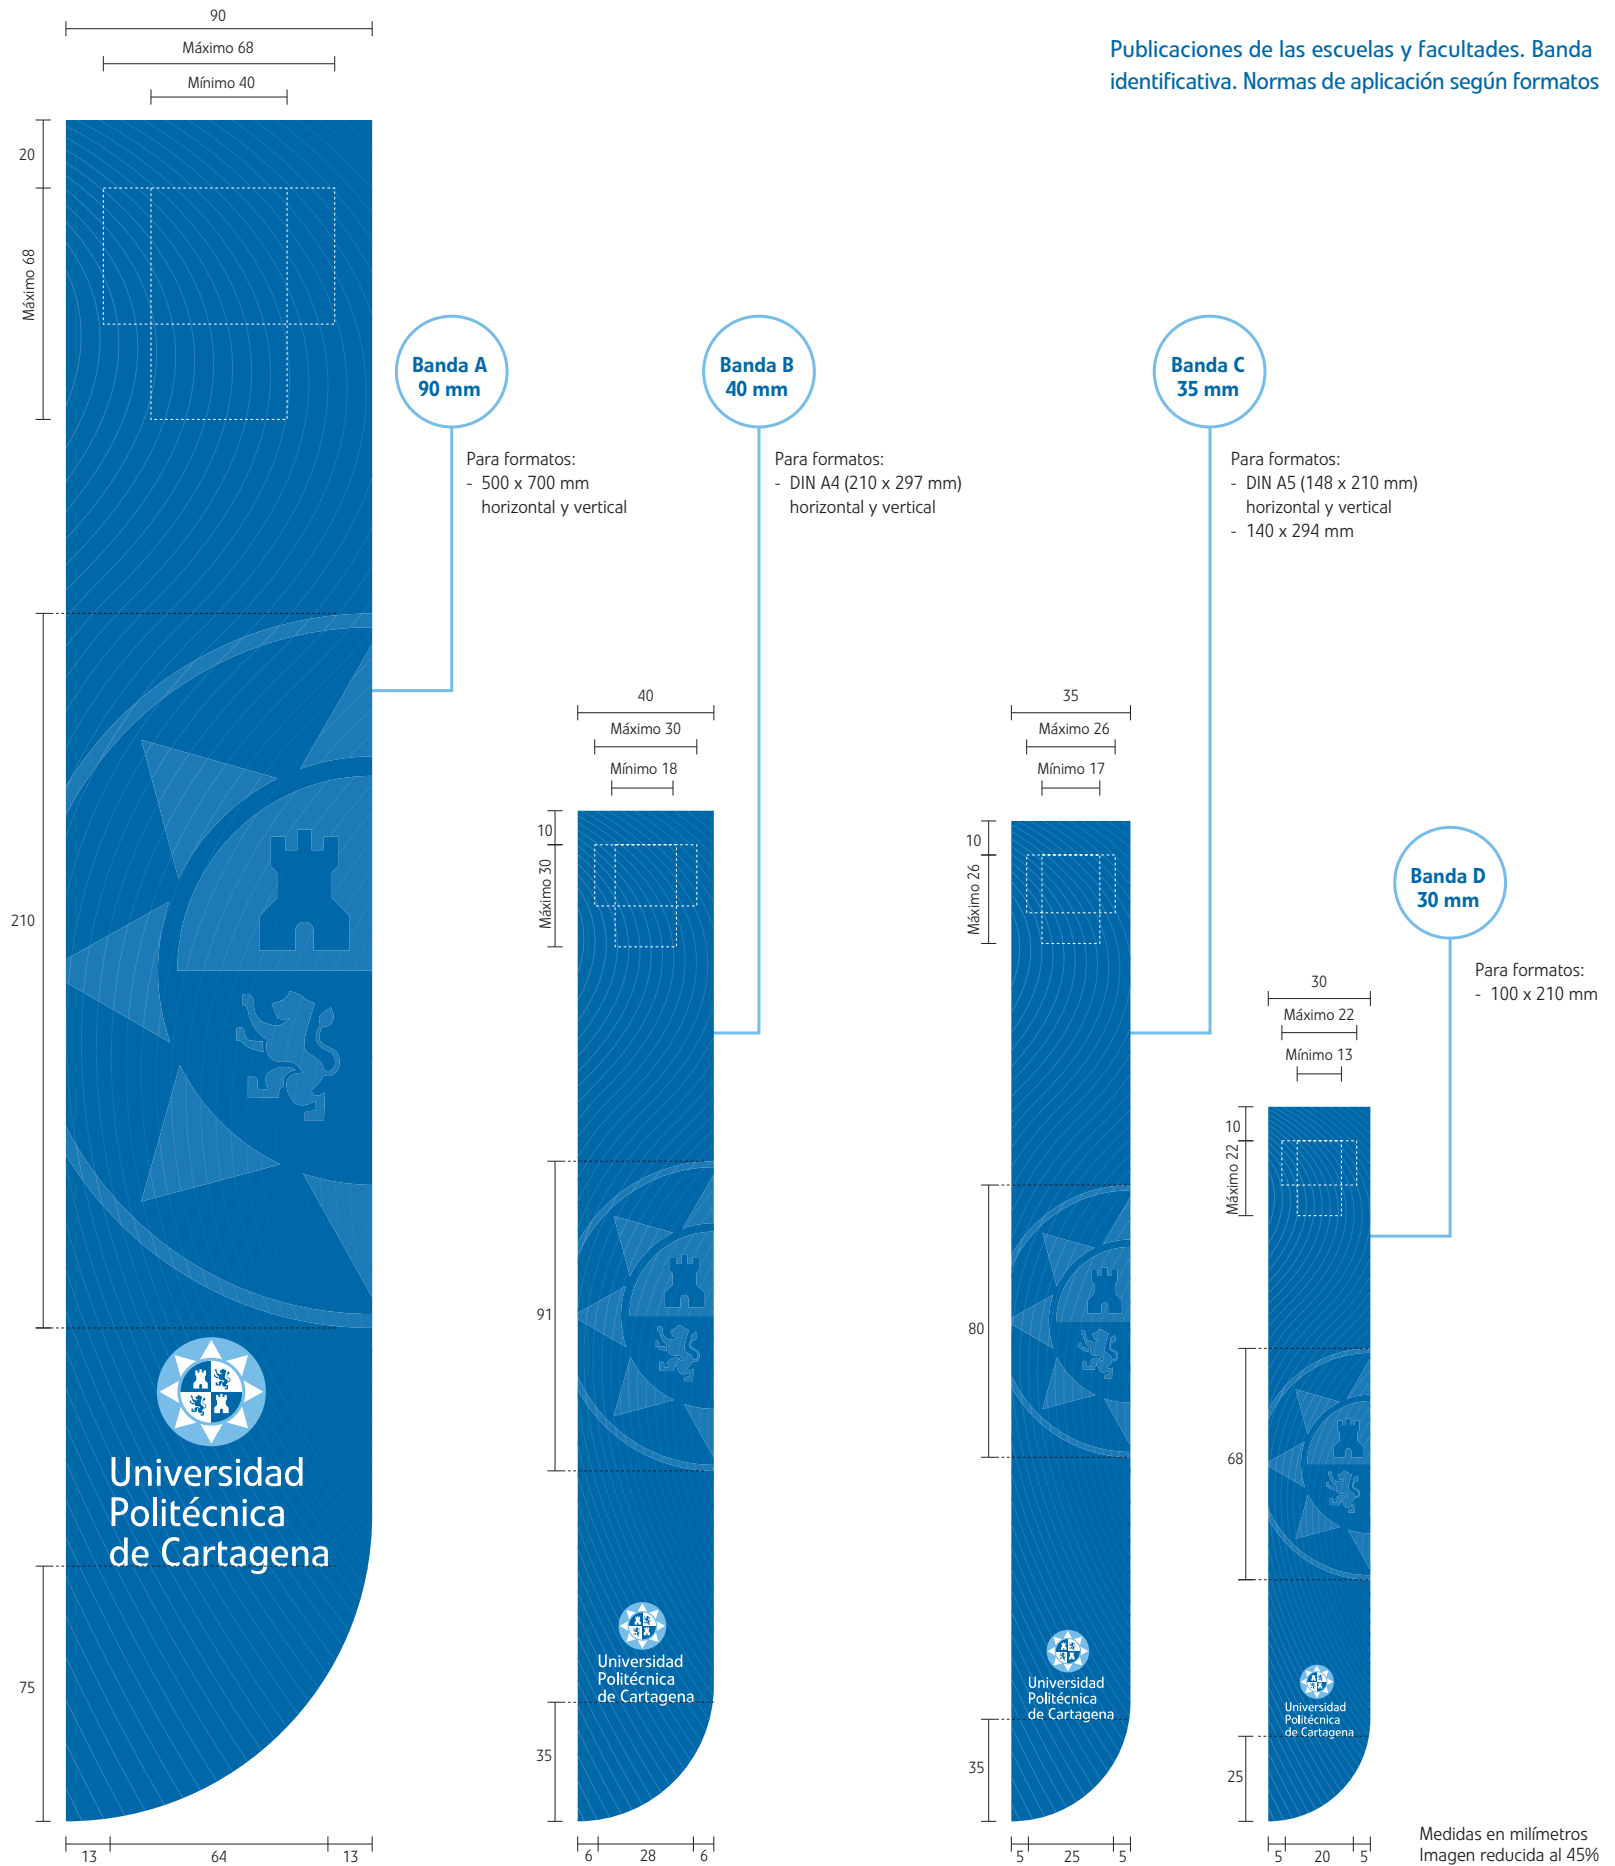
Publicaciones de las escuelas y facultades. Banda identificativa. Normas de aplicación según formatos

90
Máximo 68
Mínimo 40

20
Máximo 68
210
75
13
64
13

Universidad
Politécnica
de Cartagena

Banda A
90 mm

Para formatos:
- 500 x 700 mm
horizontal y vertical

Banda B
40 mm

Para formatos:
- DIN A4 (210 x 297 mm)
horizontal y vertical

40
Máximo 30
Mínimo 18
10
Máximo 30
91
35
6
28
6

Universidad
Politécnica
de Cartagena

Banda C
35 mm

Para formatos:
- DIN A5 (148 x 210 mm)
horizontal y vertical
- 140 x 294 mm

35
Máximo 26
Mínimo 17
10
Máximo 26
80
35
5
25
5

Universidad
Politécnica
de Cartagena

Banda D
30 mm

Para formatos:
- 100 x 210 mm

30
Máximo 22
Mínimo 13
10
Máximo 22
68
25
5
20
5

Universidad
Politécnica
de Cartagena

Medidas en milímetros
Imagen reducida al 45%